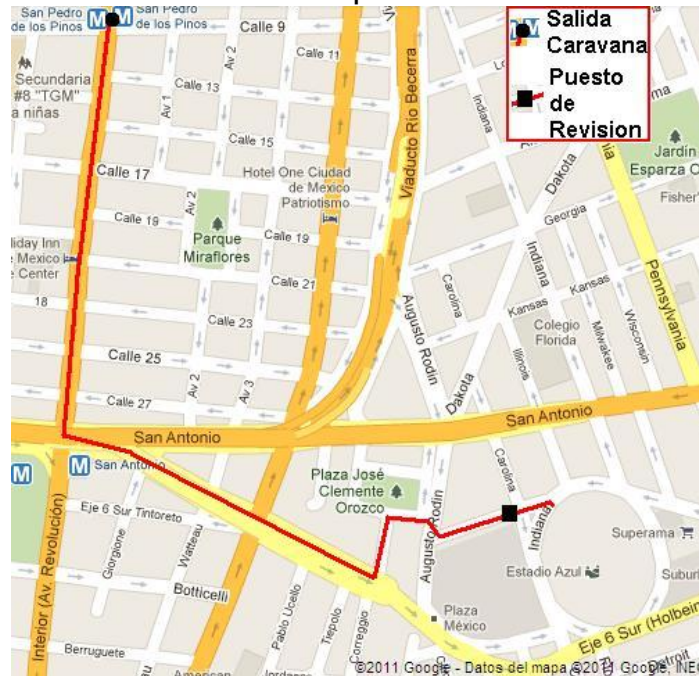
Salida Caravana
Puesto de Revision

San Pedro de los Pinos
San Pedro de los Pinos
Calle 9
Calle 11
Secundaria #8 "TGM" a niñas
Calle 13
Av 1
Av 2
Calle 15
Indiana
Dakota
Jardín Esparza O
Fisher's
Calle 17
Hotel One Ciudad de Mexico Patriotismo
Viaducto Río Becerra
Calle 19
Av 2
Parque Miraflores
Calle 19
Georgia
Holiday Inn Mexico Center
Calle 21
Carolina
Indiana
Kansas
Kansas
Pennsylvania
18
Calle 23
Augusto Rodin
Colegio Florida
Milwakee
Wisconsin
Calle 25
Illinois
Av 2
Av 3
Dakota
Calle 27
San Antonio
San Antonio
San Antonio
Plaza José Clemente Orozco
Carolina
Eje 6 Sur Tintoreto
Giorgione
Watteau
Augusto Rodin
Indiana
Superama
Interior (Av. Revolución)
Estadio Azul
Subur
Botticelli
Pablo Ucello
Tiepolo
Correggio
Plaza México
Eje 6 Sur (Holbein
Berruguete
American
Detroit
©2011 Google - Datos del mapa ©2011 Google, INEG